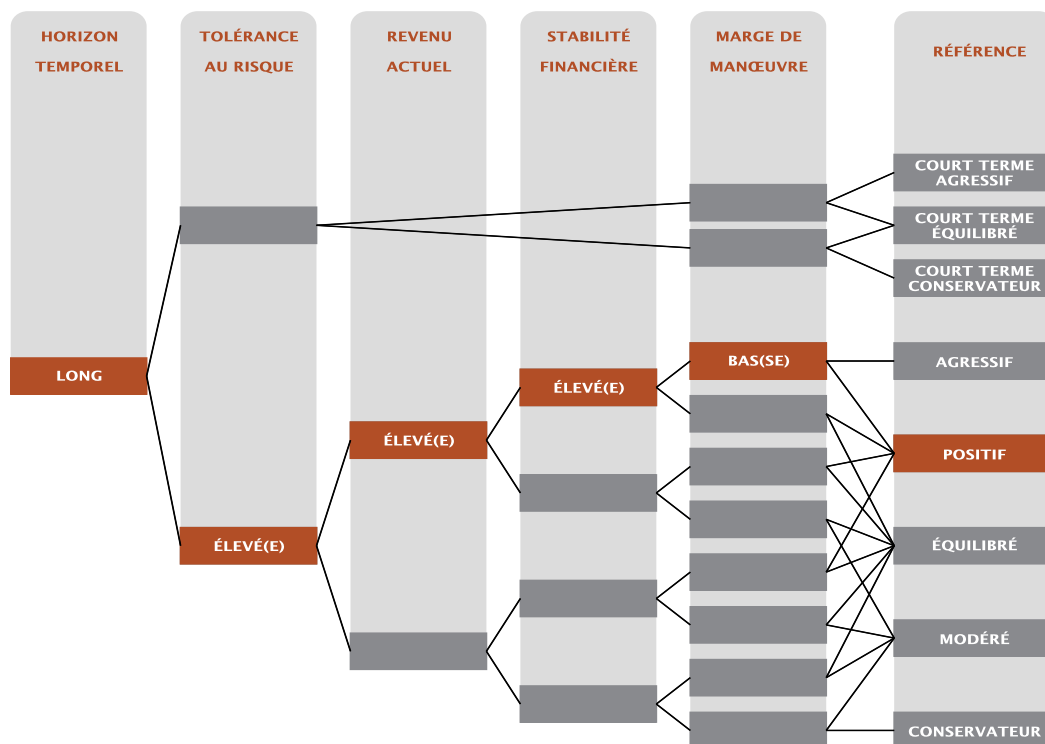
HORIZON TEMPOREL

TOLÉRANCE AU RISQUE

REVENU ACTUEL

STABILITÉ FINANCIÈRE

MARGE DE MANŒUVRE

RÉFÉRENCE

COURT TERME AGRESSIF

COURT TERME ÉQUILIBRÉ

COURT TERME CONSERVATEUR

LONG

BAS(SE)

AGRESSIF

ÉLEVÉ(E)

ÉLEVÉ(E)

POSITIF

ÉLEVÉ(E)

ÉQUILIBRÉ

MODÉRÉ

CONSERVATEUR